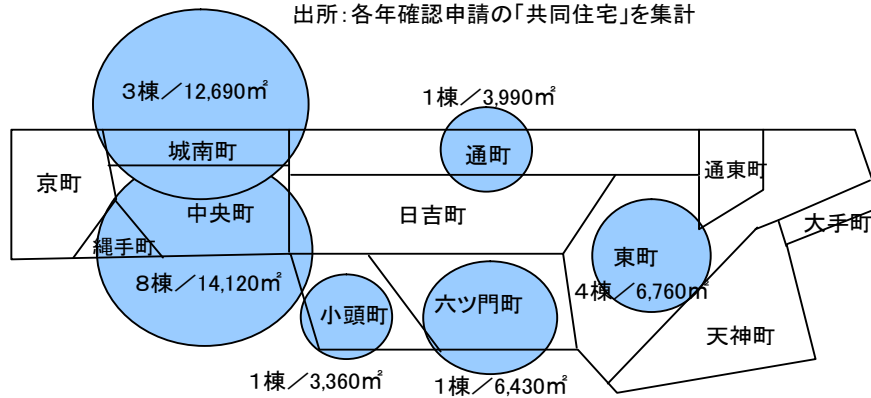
出所:各年確認申請の「共同住宅」を集計

3棟／12,690㎡

1棟／3,990㎡

城南町

通町

京町

通東町

中央町

日吉町

大手町

縄手町

東町

8棟／14,120㎡

4棟／6,760㎡

小頭町

六ツ門町

天神町

1棟／3,360㎡

1棟／6,430㎡